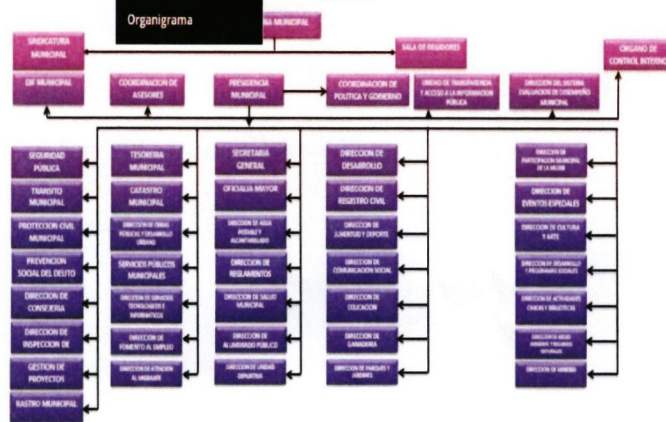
Organigrama

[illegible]NA MUNICIPAL

SINDICATURA MUNICIPAL

SALA DE REGIDORES

ORGANO DE CONTROL INTERNO

DIF MUNICIPAL

COORDINACION DE ASESORES

PRESIDENCIA MUNICIPAL

COORDINACION DE POLITICA Y GOBIERNO

UNIDAD DE TRANSPARENCIA Y ACCESO A LA INFORMACION PUBLICA

DIRECCION DEL SISTEMA EVALUACION DE DESEMPEÑO MUNICIPAL

SEGURIDAD PUBLICA

TRANSITO MUNICIPAL

PROTECCION CIVIL MUNICIPAL

PREVENCION SOCIAL DEL DELITO

DIRECCION DE CONSEJERIA

DIRECCION DE INSPECCION DE

GESTION DE PROYECTOS

RASTRO MUNICIPAL

TESORERIA MUNICIPAL

CATASTRO MUNICIPAL

DIRECCION DE OBRAS PUBLICAS Y DESARROLLO URBANO

SERVICIOS PUBLICOS MUNICIPALES

DIRECCION DE SERVICIOS TECNOLOGICOS E INFORMATICOS

DIRECCION DE FOMENTO AL EMPLEO

DIRECCION DE ATENCION AL MIGRANTE

SECRETARIA GENERAL

OFICIALIA MAYOR

DIRECCION DE AGUA POTABLE Y ALCANTARILLADO

DIRECCION DE REGLAMENTOS

DIRECCION DE SALUD MUNICIPAL

DIRECCION DE ALUMBRADO PUBLICO

DIRECCION DE UNIDAD DEPORTIVA

DIRECCION DE DESARROLLO

DIRECCION DE REGISTRO CIVIL

DIRECCION DE JUVENTUD Y DEPORTE

DIRECCION DE COMUNICACION SOCIAL

DIRECCION DE EDUCACION

DIRECCION DE GANADERIA

DIRECCION DE PARQUES Y JARDINES

DIRECCION DE PARTICIPACION MUNICIPAL DE LA MUJER

DIRECCION DE EVENTOS ESPECIALES

DIRECCION DE CULTURA Y ARTE

DIRECCION DE DESARROLLO Y PROGRAMAS SOCIALES

DIRECCION DE ACTIVIDADES CIVICAS Y BIBLIOTECAS

DIRECCION DE MEDIO AMBIENTE Y RECURSOS NATURALES

DIRECCION DE MINERIA